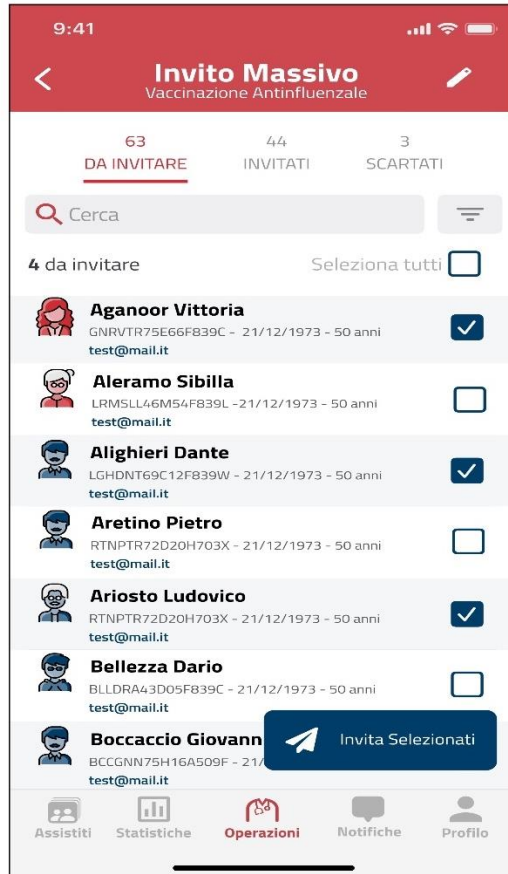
9:41

Invito Massivo
Vaccinazione Antinfluenzale

63
DA INVITARE

44
INVITATI

3
SCARTATI

Cerca

4 da invitare

Seleziona tutti

Aganoor Vittoria
GNRVTR75E66F839C - 21/12/1973 - 50 anni
test@mail.it

Aleramo Sibilla
LRMSLL46M54F839L -21/12/1973 - 50 anni
test@mail.it

Alighieri Dante
LGHDNT69C12F839W - 21/12/1973 - 50 anni
test@mail.it

Aretino Pietro
RTNPTR72D20H703X - 21/12/1973 - 50 anni
test@mail.it

Ariosto Ludovico
RTNPTR72D20H703X - 21/12/1973 - 50 anni
test@mail.it

Bellezza Dario
BLLDRA43D05F839C - 21/12/1973 - 50 anni
test@mail.it

Boccaccio Giovann
BCCGNN75H16A509F - 21/
test@mail.it

Invita Selezionati

Assistiti
Statistiche
Operazioni
Notifiche
Profilo